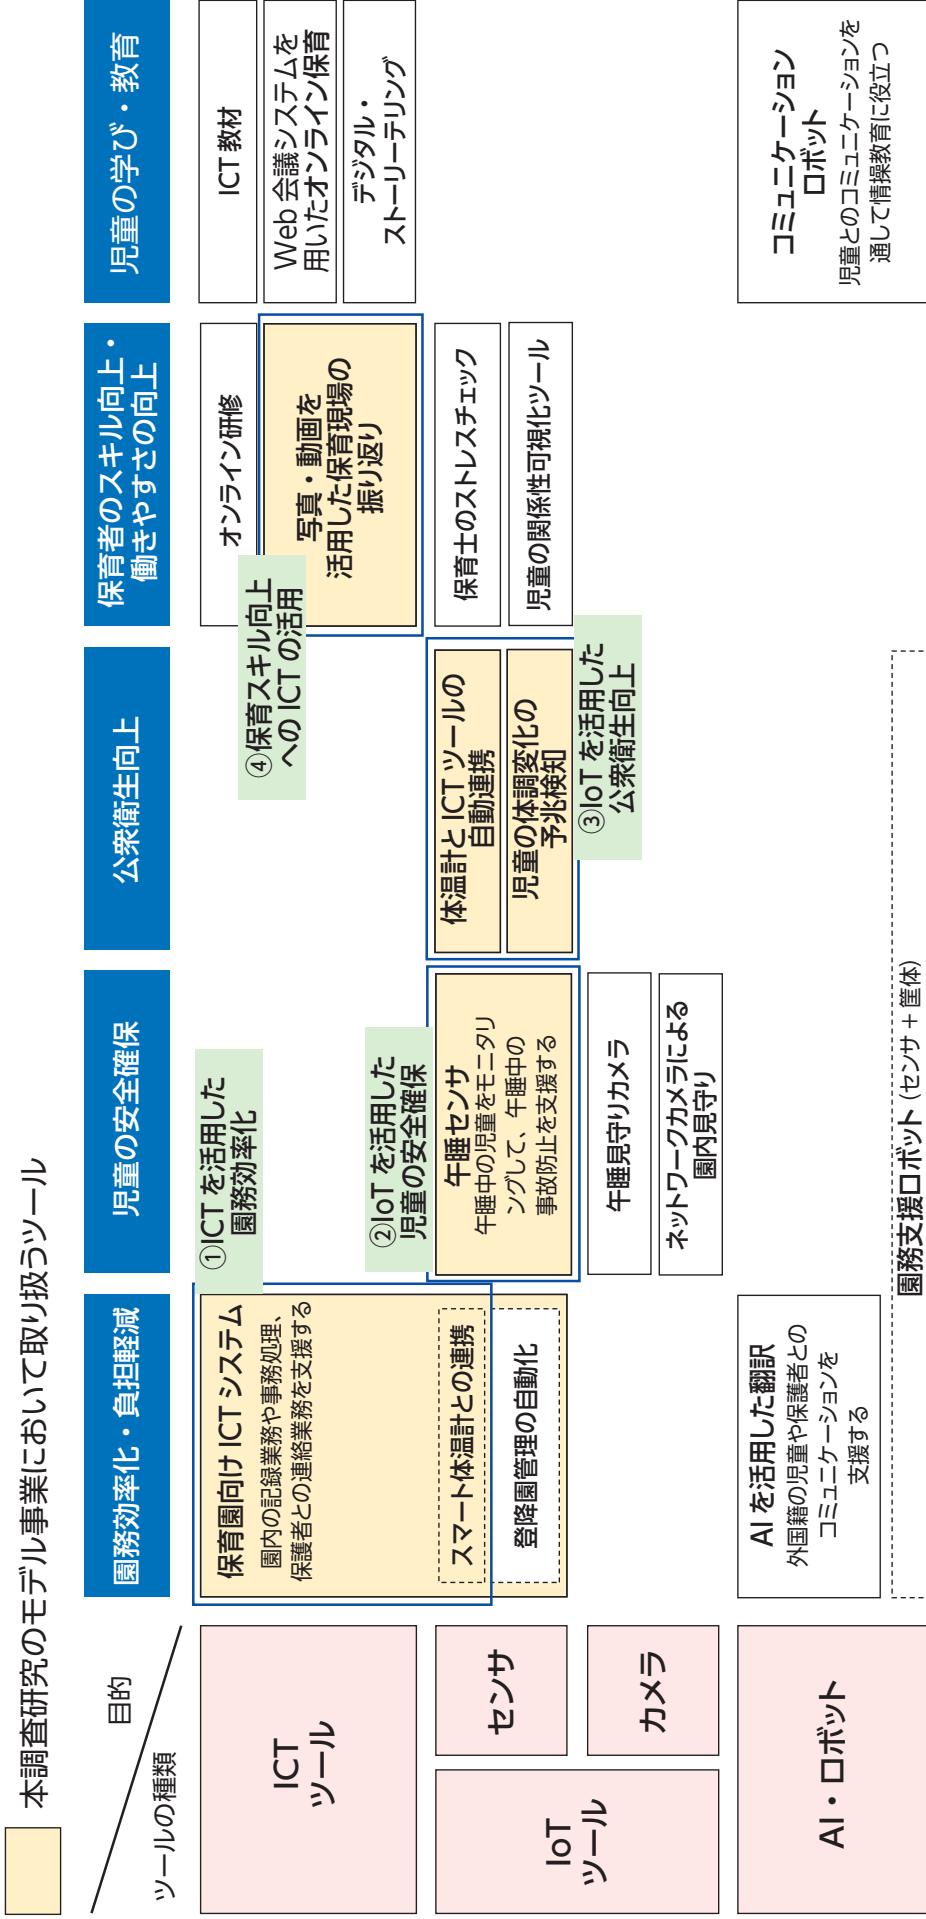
本調査研究のモデル事業において取り扱うツール

目的

ツールの種類

園務効率化・負担軽減

児童の安全確保

公衆衛生向上

保育者のスキル向上・働きやすさの向上

児童の学び・教育

ICT ツール

保育園向け ICT システム
園内の記録業務や事務処理、保護者との連絡業務を支援する

スマート体温計との連携

登降園管理の自動化

①ICT を活用した園務効率化

オンライン研修

写真・動画を活用した保育現場の振り返り

④保育スキル向上への ICT の活用

保育士のストレスチェック

児童の関係性可視化ツール

ICT 教材

Web 会議システムを用いたオンライン保育

デジタル・ストーリーテリング

IoT ツール

センサ

午睡センサ
午睡中の児童をモニタリングして、午睡中の事故防止を支援する

②IoT を活用した児童の安全確保

体温計と ICT ツールの自動連携

児童の体調変化の予兆検知

③IoT を活用した公衆衛生向上

カメラ

午睡見守りカメラ

ネットワークカメラによる園内見守り

AI・ロボット

AI を活用した翻訳
外国籍の児童や保護者とのコミュニケーションを支援する

園務支援ロボット（センサ＋筐体）

コミュニケーションロボット
児童とのコミュニケーションを通して情操教育に役立つ